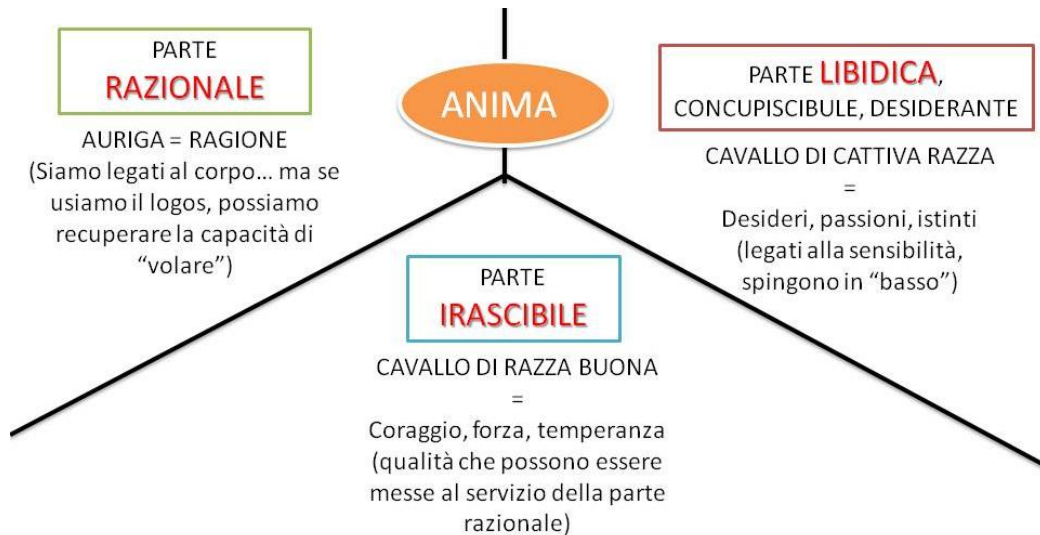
PARTE
RAZIONALE

AURIGA = RAGIONE
(Siamo legati al corpo… ma se usiamo il logos, possiamo recuperare la capacità di "volare")

ANIMA

PARTE LIBIDICA, CONCUPISCIBULE, DESIDERANTE

CAVALLO DI CATTIVA RAZZA
=
Desideri, passioni, istinti (legati alla sensibilità, spingono in "basso")

PARTE
IRASCIBILE

CAVALLO DI RAZZA BUONA
=
Coraggio, forza, temperanza (qualità che possono essere messe al servizio della parte razionale)